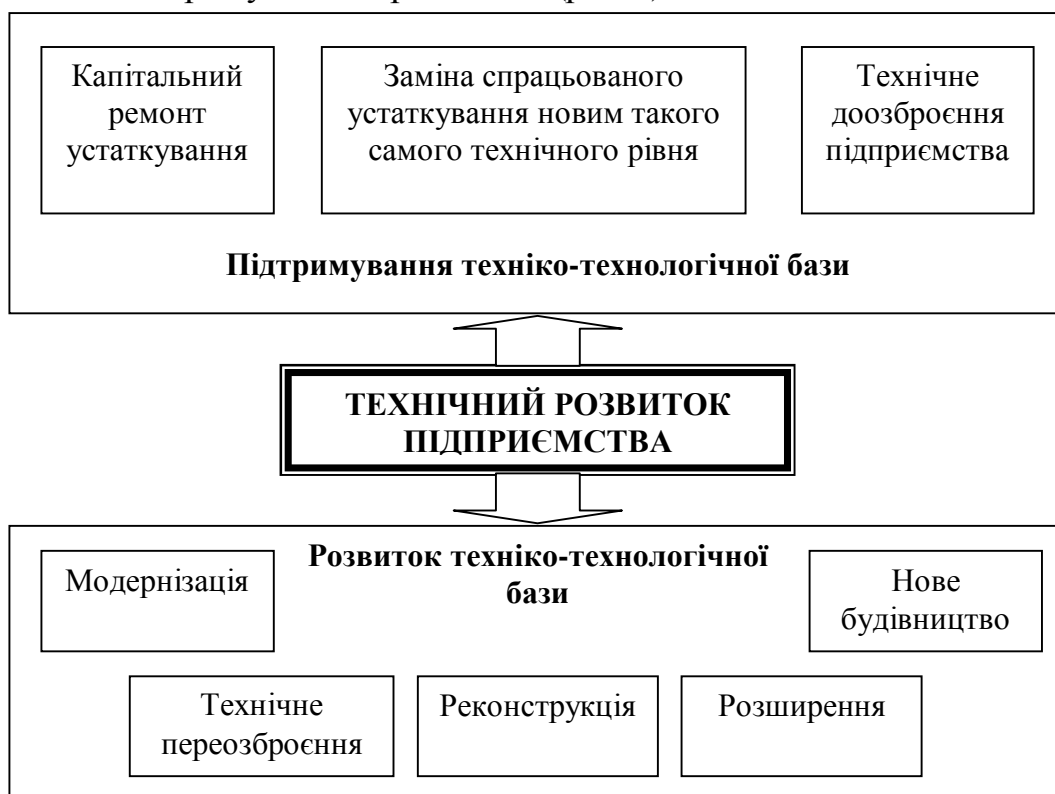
Капітальний ремонт устаткування

Заміна спрацьованого устаткування новим такого самого технічного рівня

Технічне доозброєння підприємства

**Підтримування техніко-технологічної бази**

**ТЕХНІЧНИЙ РОЗВИТОК ПІДПРИЄМСТВА**

**Розвиток техніко-технологічної бази**

Модернізація

Нове будівництво

Технічне переозброєння

Реконструкція

Розширення